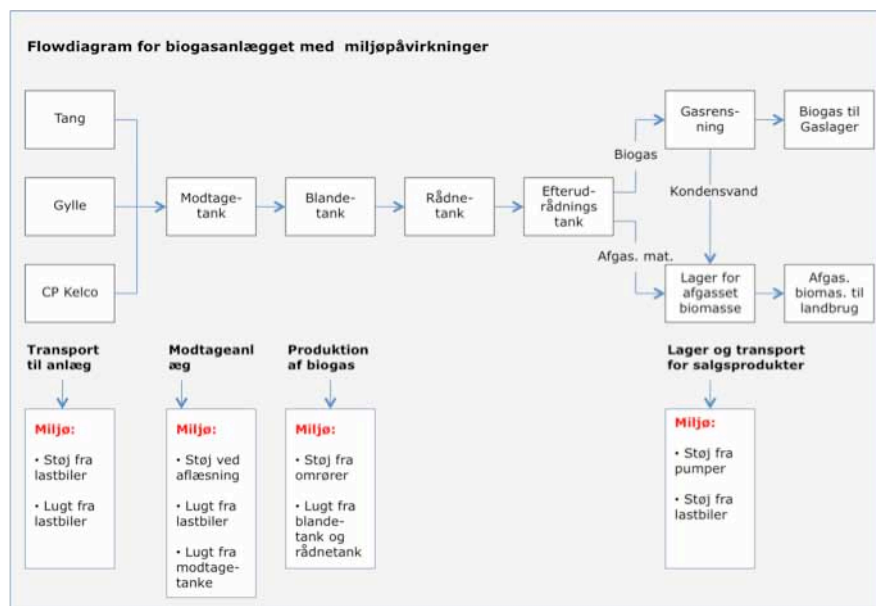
Flowdiagram for biogasanlægget med miljøpåvirkninger

Tang

Gylle

CP Kelco

Modtagetank

Blandetank

Rådnetank

Efterudrådnings tank

Biogas

Afgas. mat.

Gasrensning

Biogas til Gaslager

Kondensvand

Lager for afgasset biomasse

Afgas. biomas. til landbrug

Transport til anlæg

Modtageanlæg

Produktion af biogas

Lager og transport for salgsprodukter

Miljø:
• Støj fra lastbiler
• Lugt fra lastbiler

Miljø:
• Støj ved aflæsning
• Lugt fra lastbiler
• Lugt fra modtagetanke

Miljø:
• Støj fra omrører
• Lugt fra blandetank og rådnetank

Miljø:
• Støj fra pumper
• Støj fra lastbiler